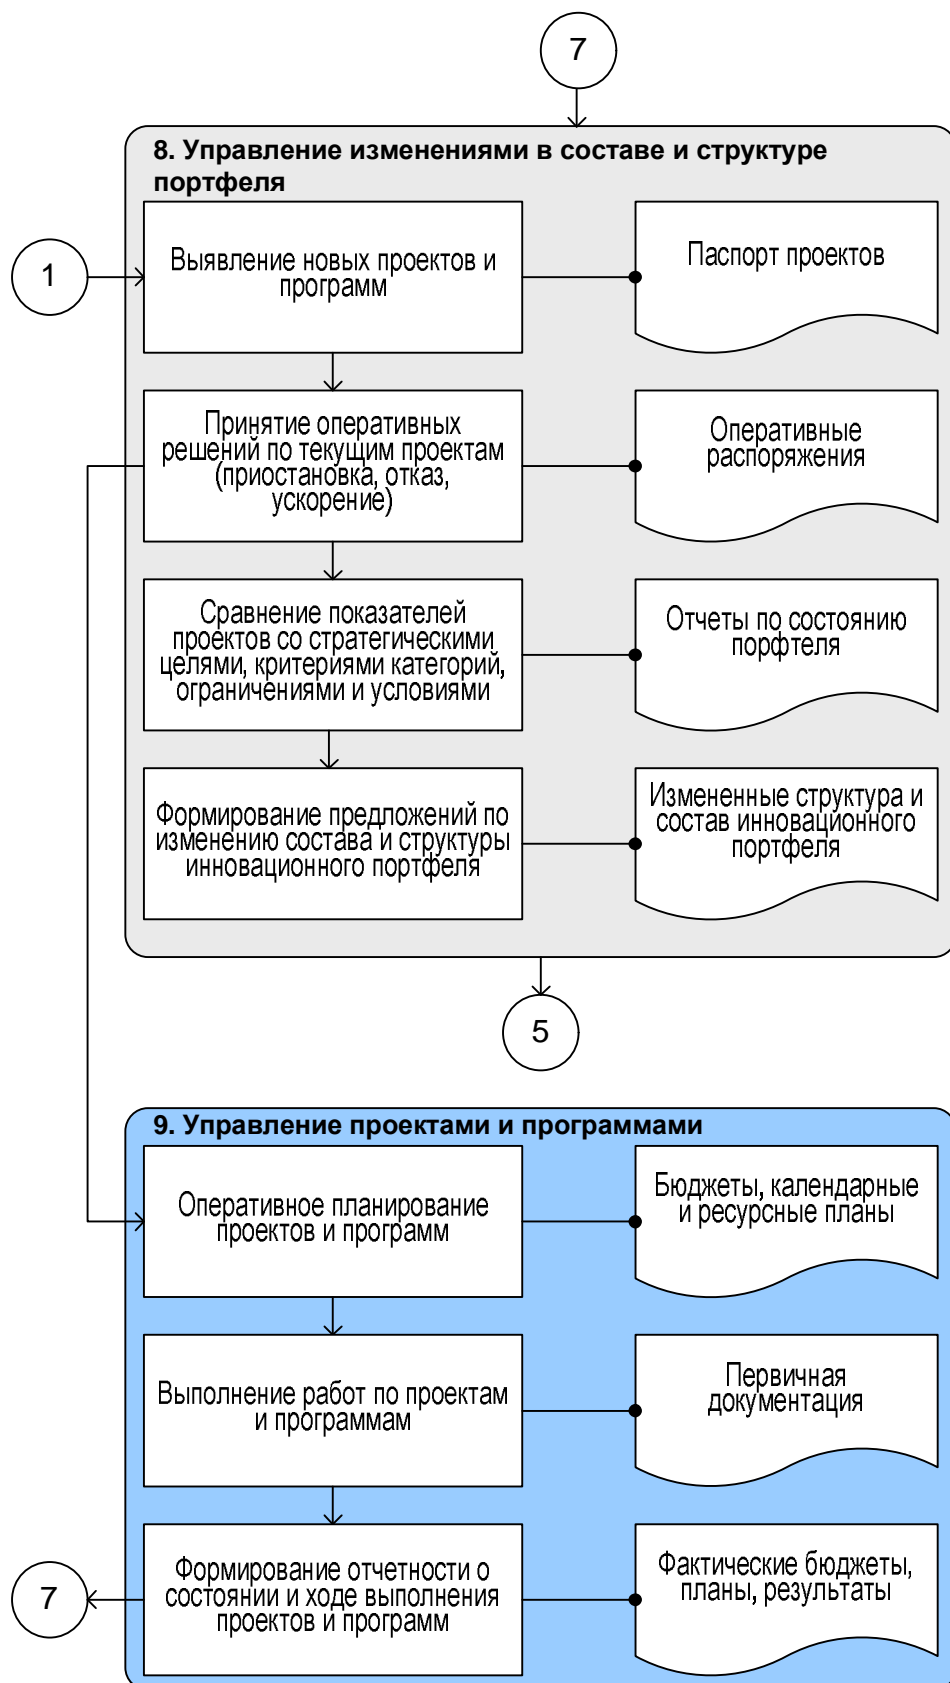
7

8. Управление изменениями в составе и структуре портфеля

1

Выявление новых проектов и программ

Паспорт проектов

Принятие оперативных решений по текущим проектам (приостановка, отказ, ускорение)

Оперативные распоряжения

Сравнение показателей проектов со стратегическими целями, критериями категорий, ограничениями и условиями

Отчеты по состоянию порфтеля

Формирование предложений по изменению состава и структуры инновационного портфеля

Измененные структура и состав инновационного портфеля

5

9. Управление проектами и программами

Оперативное планирование проектов и программ

Бюджеты, календарные и ресурсные планы

Выполнение работ по проектам и программам

Первичная документация

7

Формирование отчетности о состоянии и ходе выполнения проектов и программ

Фактические бюджеты, планы, результаты